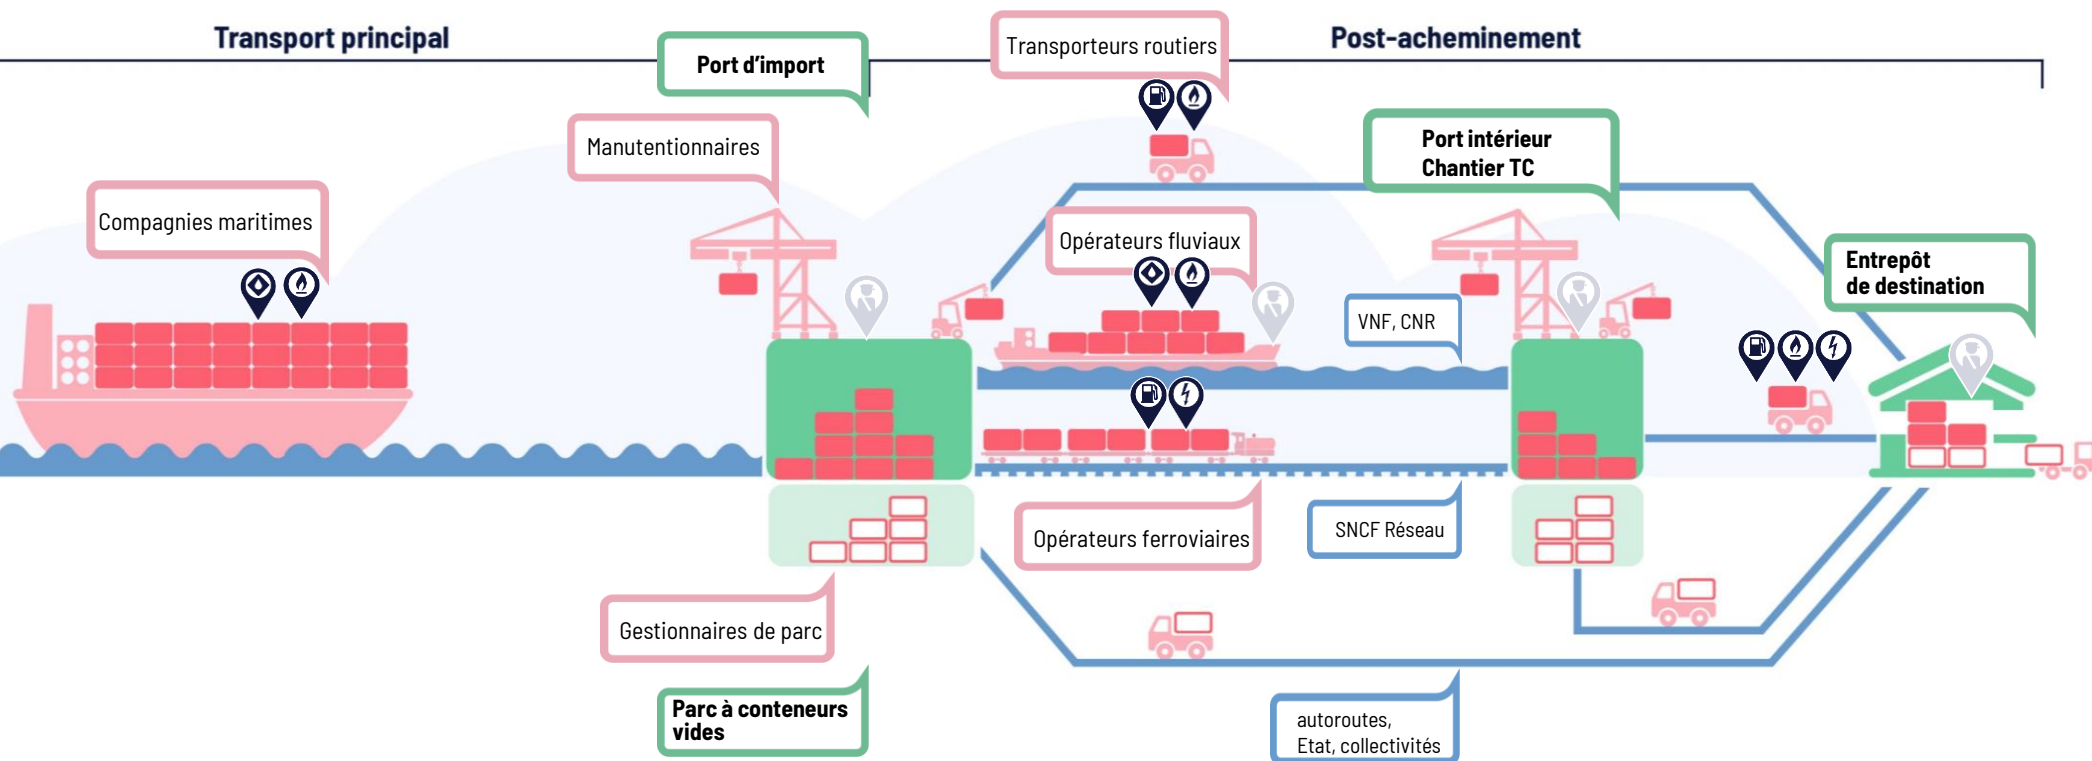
Transport principal

Port d'import

Transporteurs routiers

Post-acheminement

Manutentionnaires

Port intérieur
Chantier TC

Compagnies maritimes

Opérateurs fluviaux

Entrepôt
de destination

VNF, CNR

Opérateurs ferroviaires

SNCF Réseau

Gestionnaires de parc

Parc à conteneurs
vides

autoroutes,
Etat, collectivités